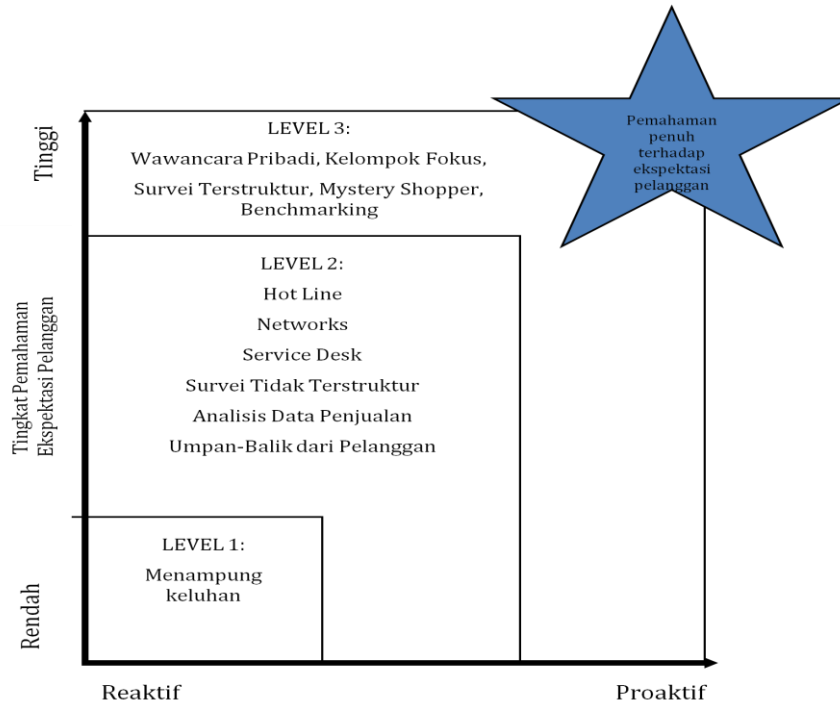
Pemahaman penuh terhadap ekspektasi pelanggan

Tinggi

LEVEL 3:
Wawancara Pribadi, Kelompok Fokus,
Survei Terstruktur, Mystery Shopper,
Benchmarking

Tingkat Pemahaman Ekspektasi Pelanggan

LEVEL 2:
Hot Line
Networks
Service Desk
Survei Tidak Terstruktur
Analisis Data Penjualan
Umpan-Balik dari Pelanggan

LEVEL 1:
Menampung keluhan

Rendah

Reaktif

Proaktif